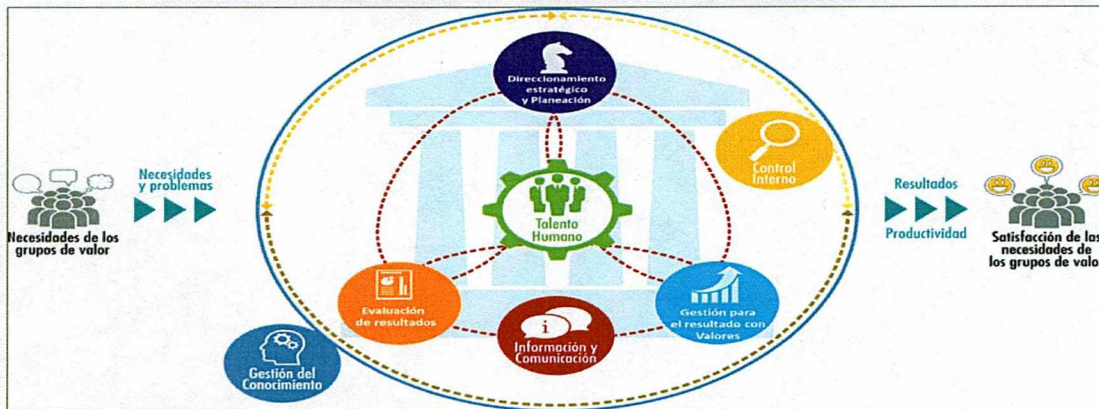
Necesidades de los grupos de valor

Necesidades y problemas

Direccionamiento estratégico y Planeación

Control Interno

Talento Humano

Evaluación de resultados

Gestión para el resultado con Valores

Información y Comunicación

Gestión del Conocimiento

Resultados

Productividad

Satisfacción de las necesidades de los grupos de valo